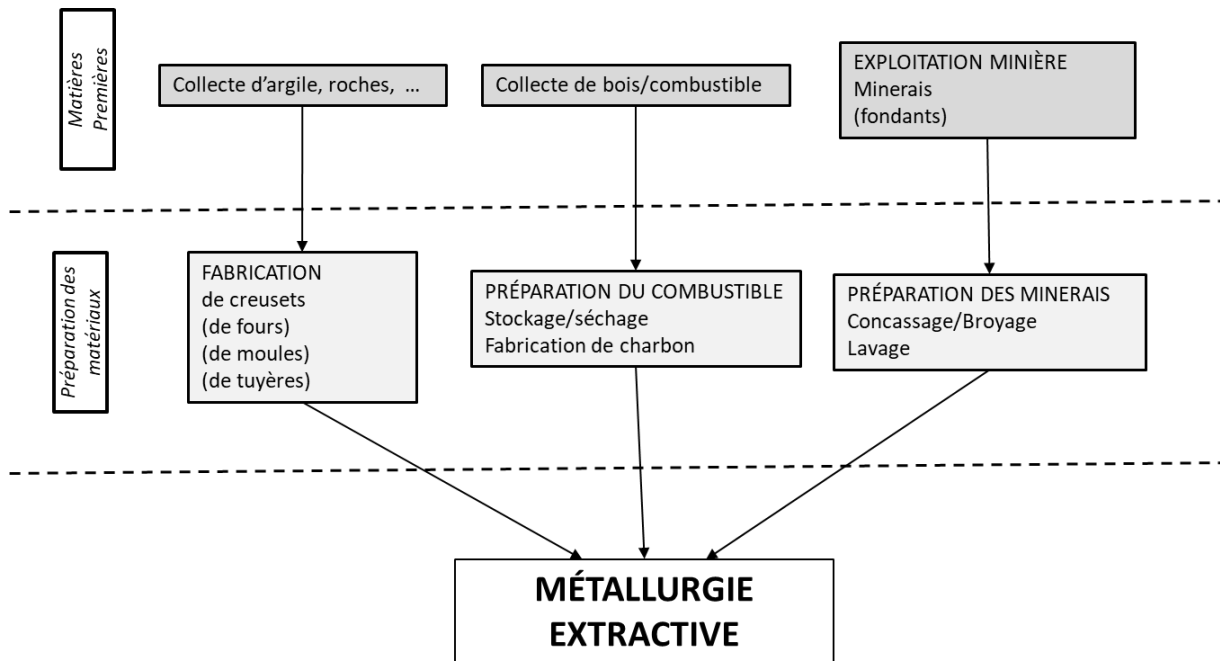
Matières Premières

Collecte d'argile, roches, …

Collecte de bois/combustible

EXPLOITATION MINIÈRE
Minerais
(fondants)

Préparation des matériaux

FABRICATION
de creusets
(de fours)
(de moules)
(de tuyères)

PRÉPARATION DU COMBUSTIBLE
Stockage/séchage
Fabrication de charbon

PRÉPARATION DES MINERAIS
Concassage/Broyage
Lavage

MÉTALLURGIE
EXTRACTIVE